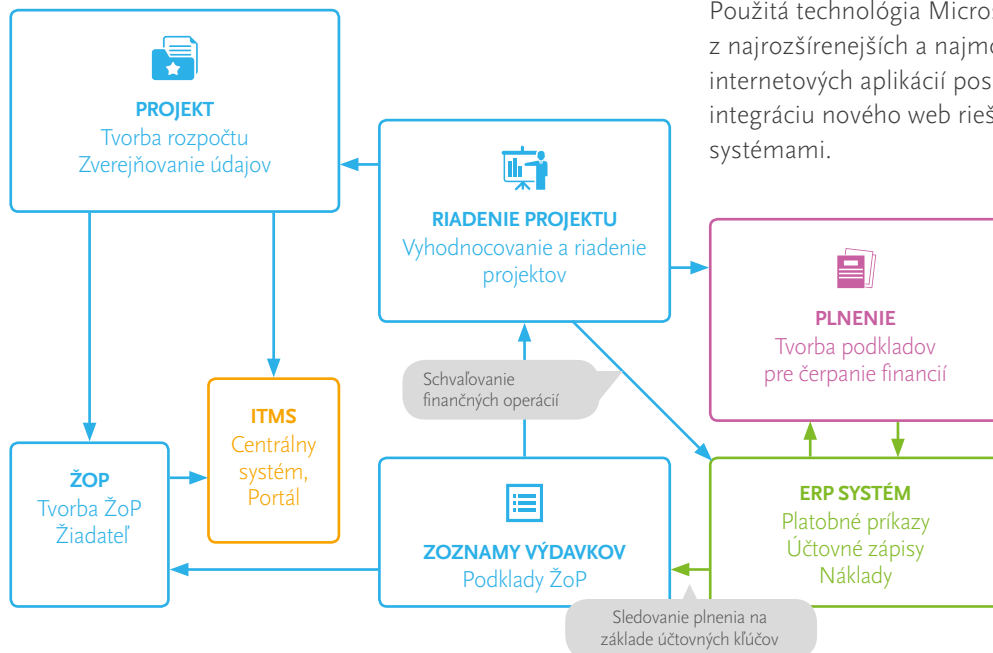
Použitá technológia Micros
z najrozšírenejších a najmo
internetových aplikácií pos
integráciu nového web rieš
systémami.

PROJEKT
Tvorba rozpočtu
Zverejňovanie údajov

RIADENIE PROJEKTU
Vyhodnocovanie a riadenie projektov

PLNENIE
Tvorba podkladov pre čerpanie financií

Schvaľovanie finančných operácií

ITMS
Centrálny systém, Portál

ŽOP
Tvorba ŽoP
Žiadateľ

ZOZNAMY VÝDAVKOV
Podklady ŽoP

ERP SYSTÉM
Platobné príkazy
Účtovné zápisy
Náklady

Sledovanie plnenia na základe účtovných kľúčov